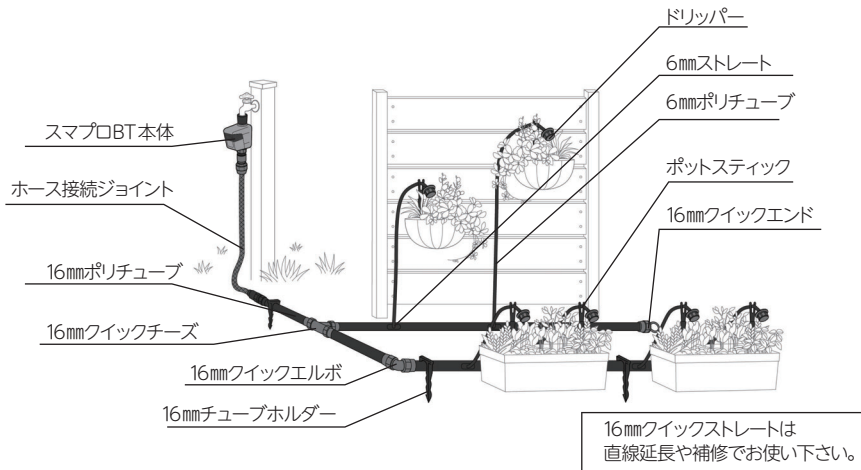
ドリッパー

6㎜ストレート

6㎜ポリチューブ

スマプロBT本体

ポットスティック

ホース接続ジョイント

16㎜クイックエンド

16㎜ポリチューブ

16㎜クイックチーズ

16㎜クイックエルボ

16㎜チューブホルダー

16㎜クイックストレートは
直線延長や補修でお使い下さい。